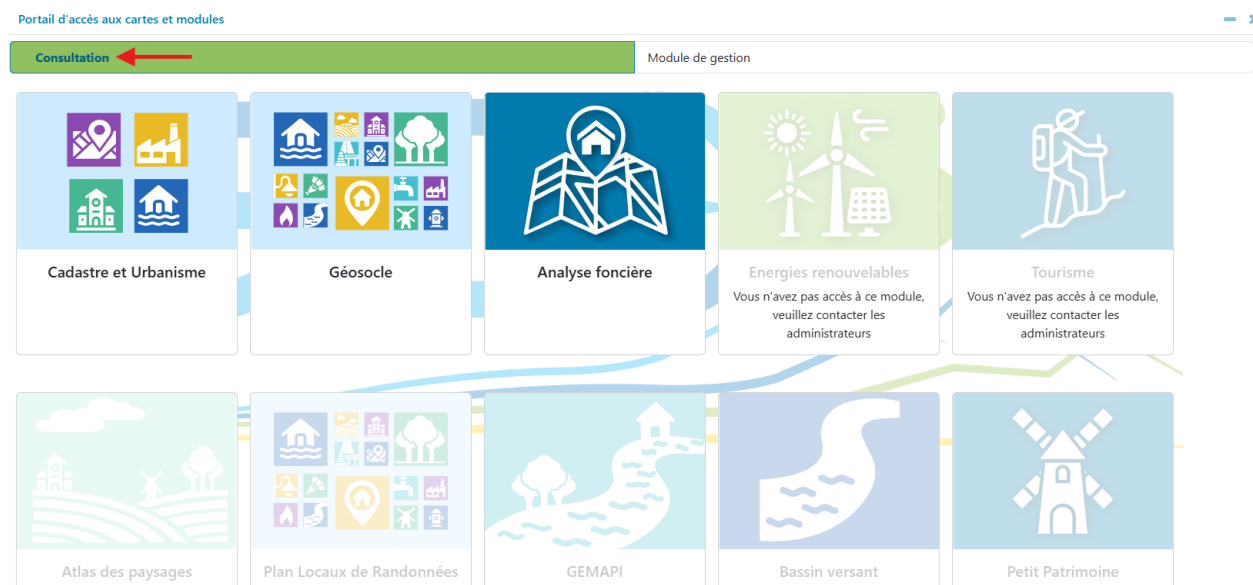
Portail d'accès aux cartes et modules

Consultation

Module de gestion

Cadastre et Urbanisme

Géosocle

Analyse foncière

Energies renouvelables
Vous n'avez pas accès à ce module, veuillez contacter les administrateurs

Tourisme
Vous n'avez pas accès à ce module, veuillez contacter les administrateurs

Atlas des paysages

Plan Locaux de Randonnées

GEMAPI

Bassin versant

Petit Patrimoine